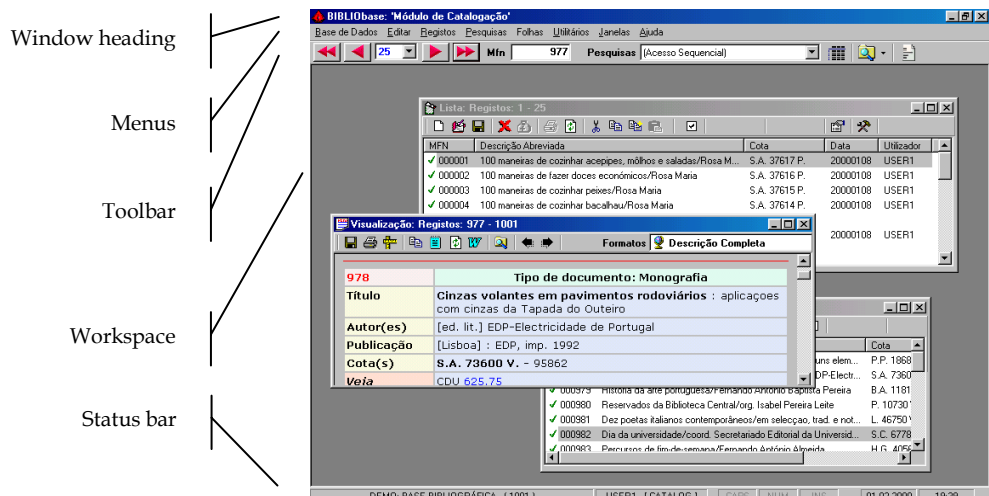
Window heading

Menus

Toolbar

Workspace

Status bar

BIBLIObase: 'Módulo de Catalogação'

Base de Dados Editar Registos Pesquisas Folhas Utilitários Janelas Ajuda

25 Mfn 977 Pesquisas (Acesso Sequencial)

Lista: Registos: 1 - 25

| MFN | Descrição Abreviada | Cota | Data | Utilizador |
|---|---|---|---|---|
| 000001 | 100 maneiras de cozinhar acepipes, môlhos e saladas/Rosa M... | S.A. 37617 P. | 20000108 | USER1 |
| 000002 | 100 maneiras de fazer doces económicos/Rosa Maria | S.A. 37616 P. | 20000108 | USER1 |
| 000003 | 100 maneiras de cozinhar peixes/Rosa Maria | S.A. 37615 P. | 20000108 | USER1 |
| 000004 | 100 maneiras de cozinhar bacalhau/Rosa Maria | S.A. 37614 P. | 20000108 | USER1 |
| | | | 20000108 | USER1 |

Visualização: Registos: 977 - 1001

Formatos Descrição Completa

| 978 | Tipo de documento: Monografia |
|---|---|
| Título | Cinzas volantes em pavimentos rodoviários : aplicacoes com cinzas da Tapada do Outeiro |
| Autor(es) | [ed. lit.] EDP-Electricidade de Portugal |
| Publicação | [Lisboa] : EDP, imp. 1992 |
| Cota(s) | S.A. 73600 V. - 95862 |
| Veja | CDU 625.75 |

| | | Cota |
|---|---|---|
| | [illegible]uns elem... | P.P. 1868 |
| | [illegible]DP-Electr... | S.A. 7360 |
| 000979 | História da arte portuguesa/Fernando António Baptista Pereira | B.A. 1181 |
| 000980 | Reservados da Biblioteca Central/org. Isabel Pereira Leite | P. 10730 |
| 000981 | Dez poetas italianos contemporâneos/em seleccao, trad. e not... | L. 46750 |
| 000982 | Dia da universidade/coord. Secretariado Editorial da Universid... | S.C. 6778 |
| 000983 | Percursos de fim-de-semana/Fernando António Almeida | H.G. 405 |

DEMO: BASE BIBLIOGRÁFICA (1001) USER1 [CATALOG] CAPS NUM INS 01.02.2000 18:29